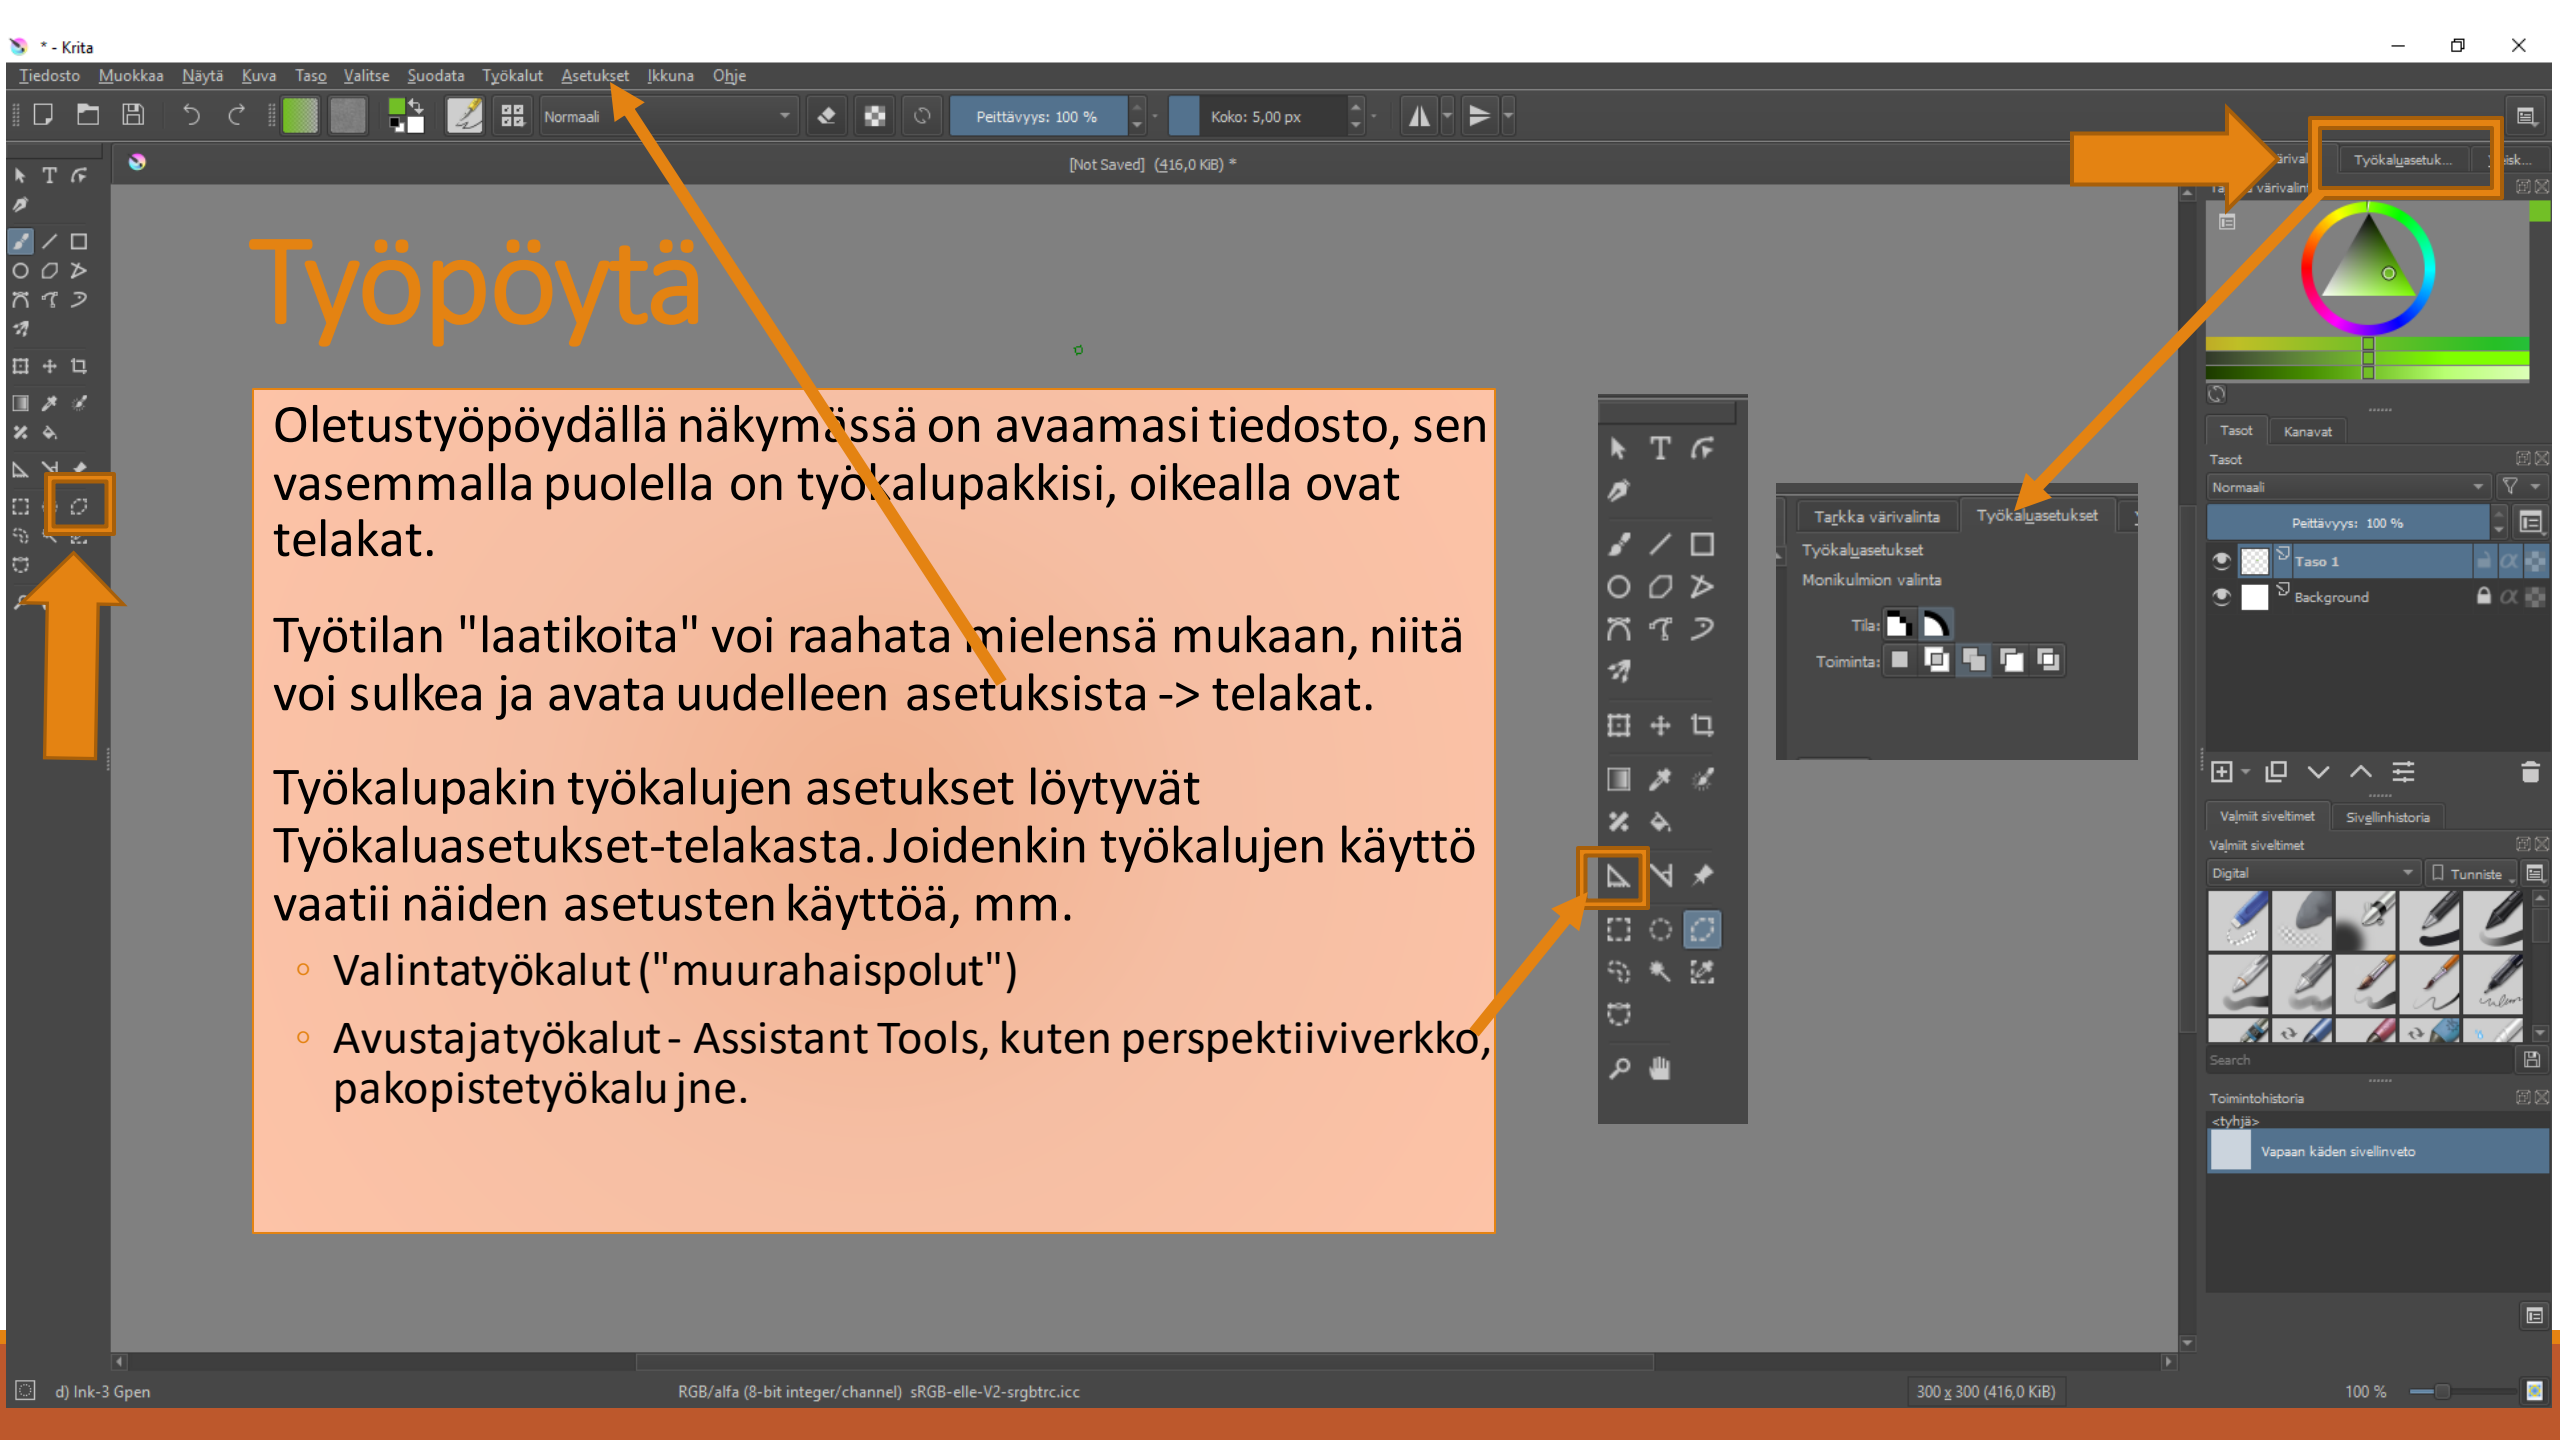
* - Krita

Tiedosto Muokkaa Näytä Kuva Taso Valitse Suodata Työkalut Asetukset Ikkuna Ohje

Normaali

Peittävyys: 100 %

Koko: 5,00 px

[Not Saved] (416,0 KiB) *

Työpöytä

Oletustyöpöydällä näkymässä on avaamasi tiedosto, sen vasemmalla puolella on työkalupakkisi, oikealla ovat telakat.

Työtilan "laatikoita" voi raahata mielensä mukaan, niitä voi sulkea ja avata uudelleen asetuksista -> telakat.

Työkalupakin työkalujen asetukset löytyvät Työkaluasetukset-telakasta. Joidenkin työkalujen käyttö vaatii näiden asetusten käyttöä, mm.

◦ Valintatyökalut ("muurahaispolut")

◦ Avustajatyökalut - Assistant Tools, kuten perspektiiviverkko, pakopistetyökalu jne.

Tarkka värivalinta Työkaluasetukset

Työkaluasetukset

Monikulmion valinta

Tila:

Toiminta:

Työkaluasetuk...

Tasot Kanavat

Tasot

Normaali

Peittävyys: 100 %

Taso 1

Background

Valmiit siveltimet Sivellinhistoria

Valmiit siveltimet

Digital

Tunniste

Search

Toimintohistoria

<tyhjä>

Vapaan käden sivellinveto

d) Ink-3 Gpen

RGB/alfa (8-bit integer/channel) sRGB-elle-V2-srgbtrc.icc

300 x 300 (416,0 KiB)

100 %